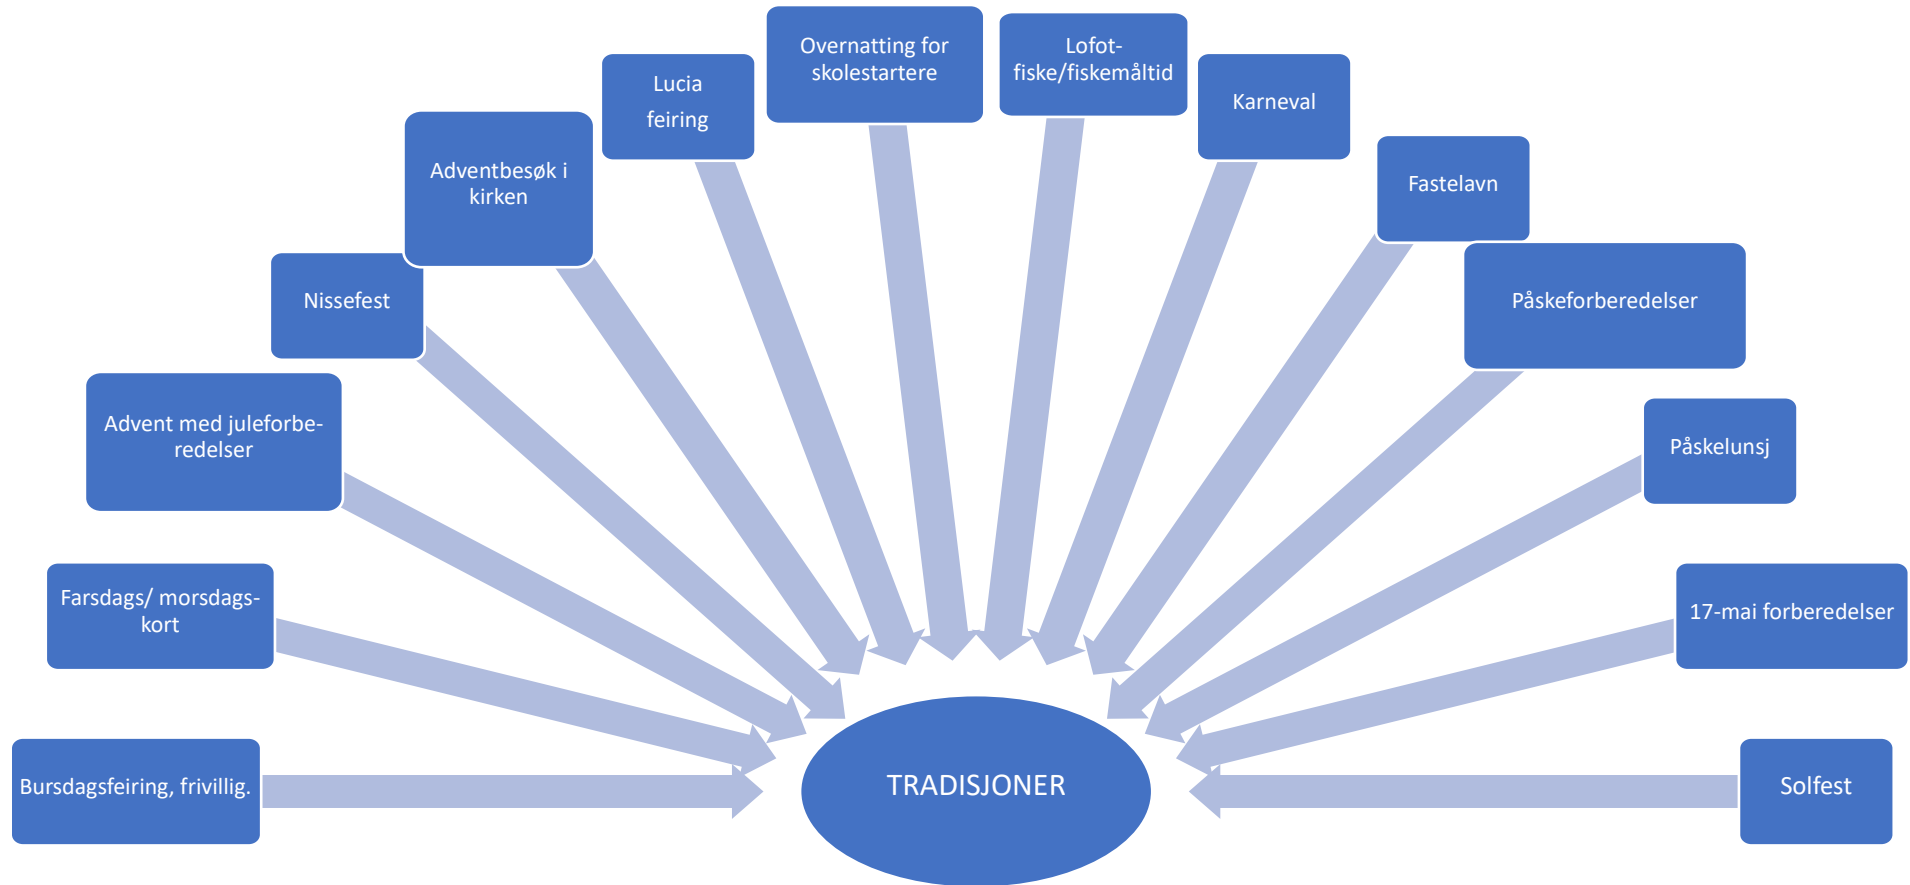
Bursdagsfeiring, frivillig.

Farsdags/ morsdags-kort

Advent med juleforbe-redelser

Nissefest

Adventbesøk i kirken

Lucia feiring

Overnatting for skolestartere

Lofot-fiske/fiskemåltid

Karneval

Fastelavn

Påskeforberedelser

Påskelunsj

17-mai forberedelser

Solfest

TRADISJONER